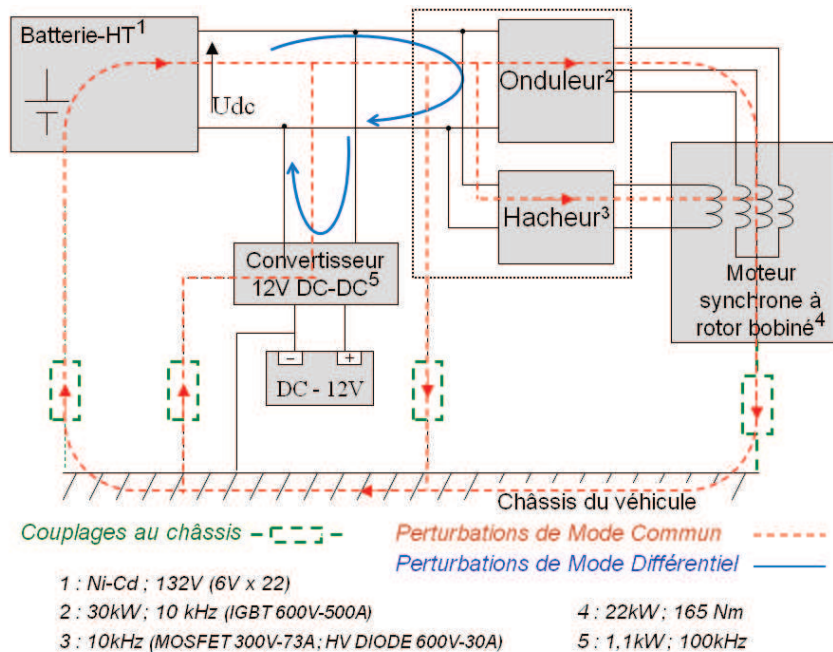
Batterie-HT$^1$

Udc

Onduleur$^2$

Hacheur$^3$

Convertisseur 12V DC-DC$^5$

Moteur synchrone à rotor bobiné$^4$

– +

DC - 12V

Châssis du véhicule

Couplages au châssis

Perturbations de Mode Commun

Perturbations de Mode Différentiel

1 : Ni-Cd ; 132V (6V x 22)

2 : 30kW ; 10 kHz (IGBT 600V-500A)

3 : 10kHz (MOSFET 300V-73A ; HV DIODE 600V-30A)

4 : 22kW ; 165 Nm

5 : 1,1kW ; 100kHz